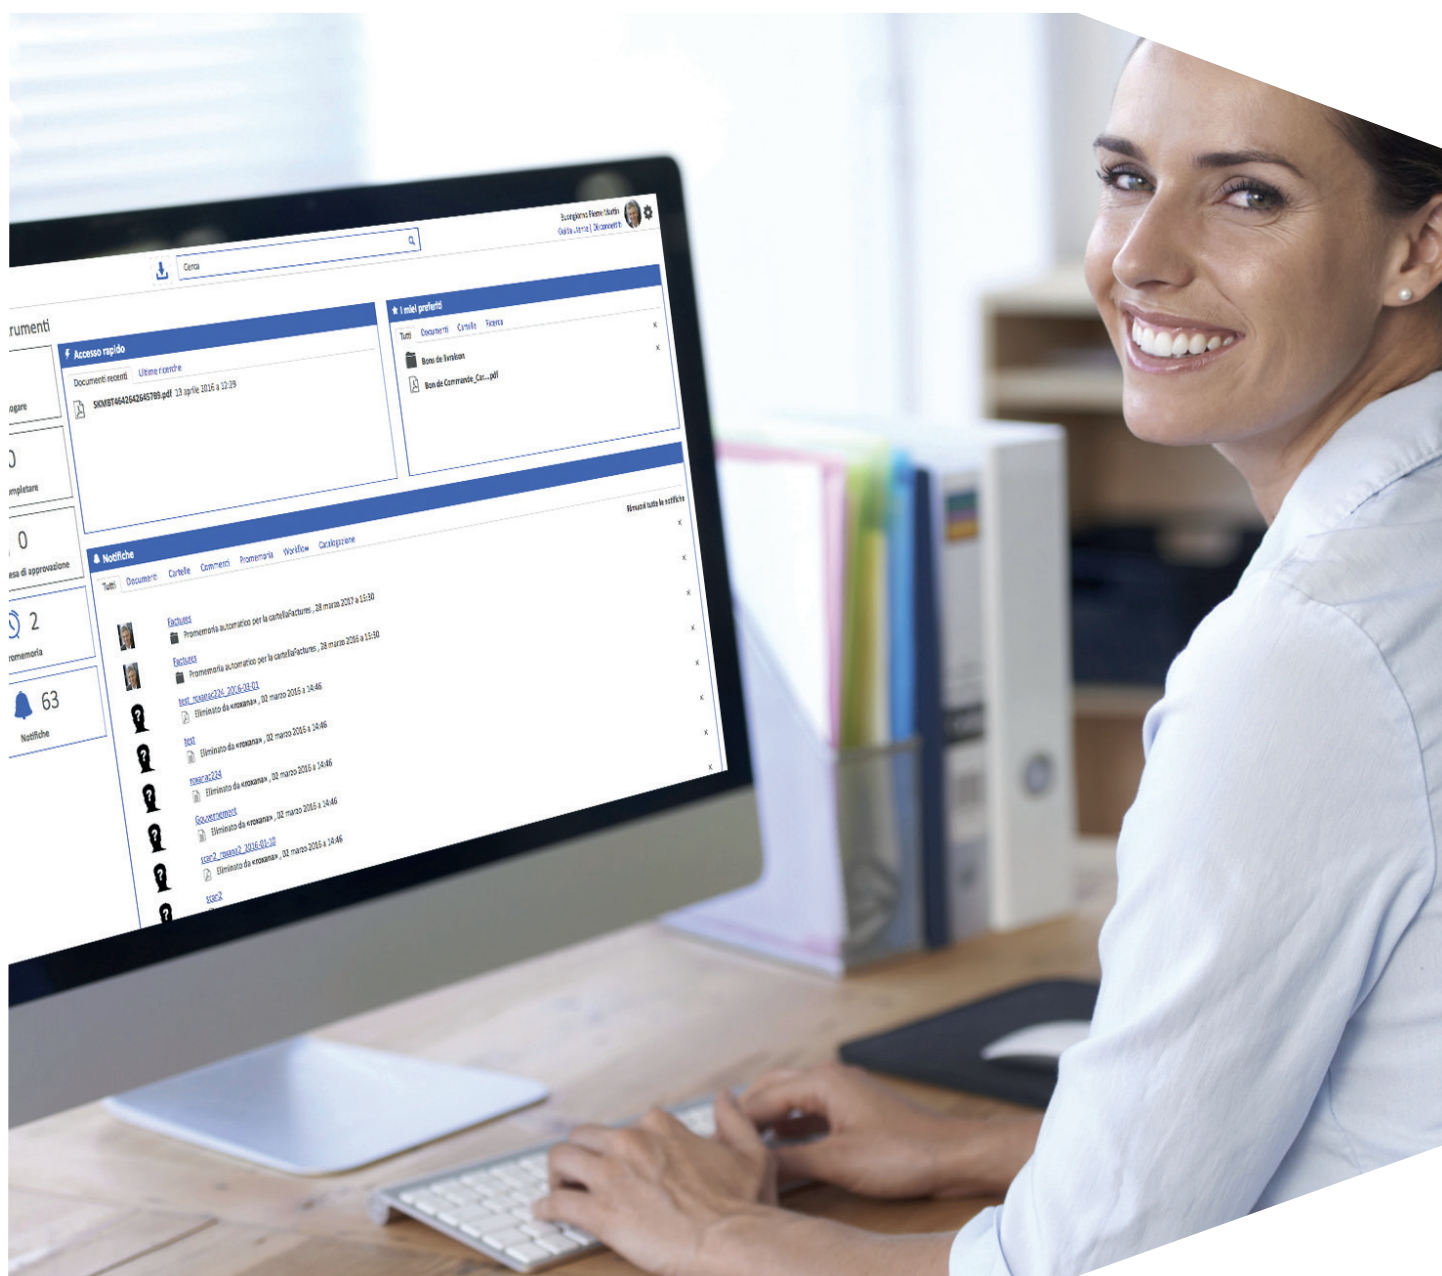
Buongiorno Pierre Martin
Guida utente | Disconnetti

Cerca

rumenti

ogare

0
mpletare

0
esa di approvazione

2
romemoria

63
Notifiche

Accesso rapido
Documenti recenti | Ultime ricerche
SKMBT4642642645789.pdf 13 aprile 2016 a 12:29

I miei preferiti
Tutti | Documenti | Cartelle | Ricerca
Bons de livraison
Bon de Commande_Cer....pdf

Notifiche
Rimuovi tutte le notifiche
Tutti | Documenti | Cartelle | Commenti | Promemoria | Workflow | Catalogazione

Factures
Promemoria automatico per la cartellaFactures , 28 marzo 2017 a 15:30
Factures
Promemoria automatico per la cartellaFactures , 28 marzo 2016 a 15:30
test_roxane224_2016-03-01
Eliminato da «roxana» , 02 marzo 2016 a 14:46
test
Eliminato da «roxana» , 02 marzo 2016 a 14:46
roxana224
Eliminato da «roxana» , 02 marzo 2016 a 14:46
Gouvernement
Eliminato da «roxana» , 02 marzo 2016 a 14:46
scer2_roxana2_2016-03-10
Eliminato da «roxana» , 02 marzo 2016 a 14:46
scer2